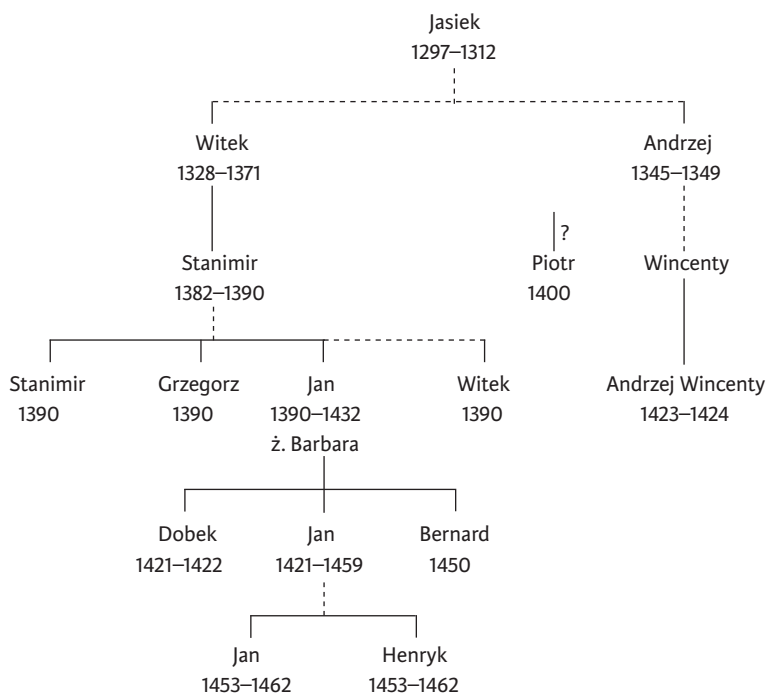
Jasiek
1297–1312

Witek
1328–1371

Andrzej
1345–1349

?
Piotr
1400

Stanimir
1382–1390

Wincenty

Stanimir
1390

Grzegorz
1390

Jan
1390–1432
ż. Barbara

Witek
1390

Andrzej Wincenty
1423–1424

Dobek
1421–1422

Jan
1421–1459

Bernard
1450

Jan
1453–1462

Henryk
1453–1462